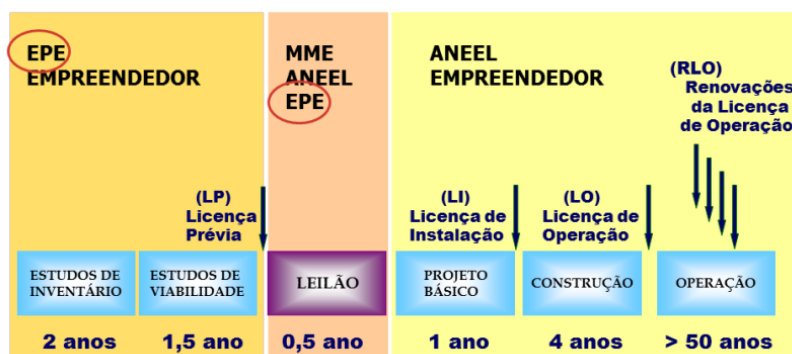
EPE
EMPREENDEDOR

MME
ANEEL
EPE

ANEEL
EMPREENDEDOR

(RLO)
Renovações da Licença de Operação

(LP)
Licença Prévia

(LI)
Licença de Instalação

(LO)
Licença de Operação

ESTUDOS DE INVENTÁRIO

ESTUDOS DE VIABILIDADE

LEILÃO

PROJETO BÁSICO

CONSTRUÇÃO

OPERAÇÃO

2 anos

1,5 ano

0,5 ano

1 ano

4 anos

> 50 anos